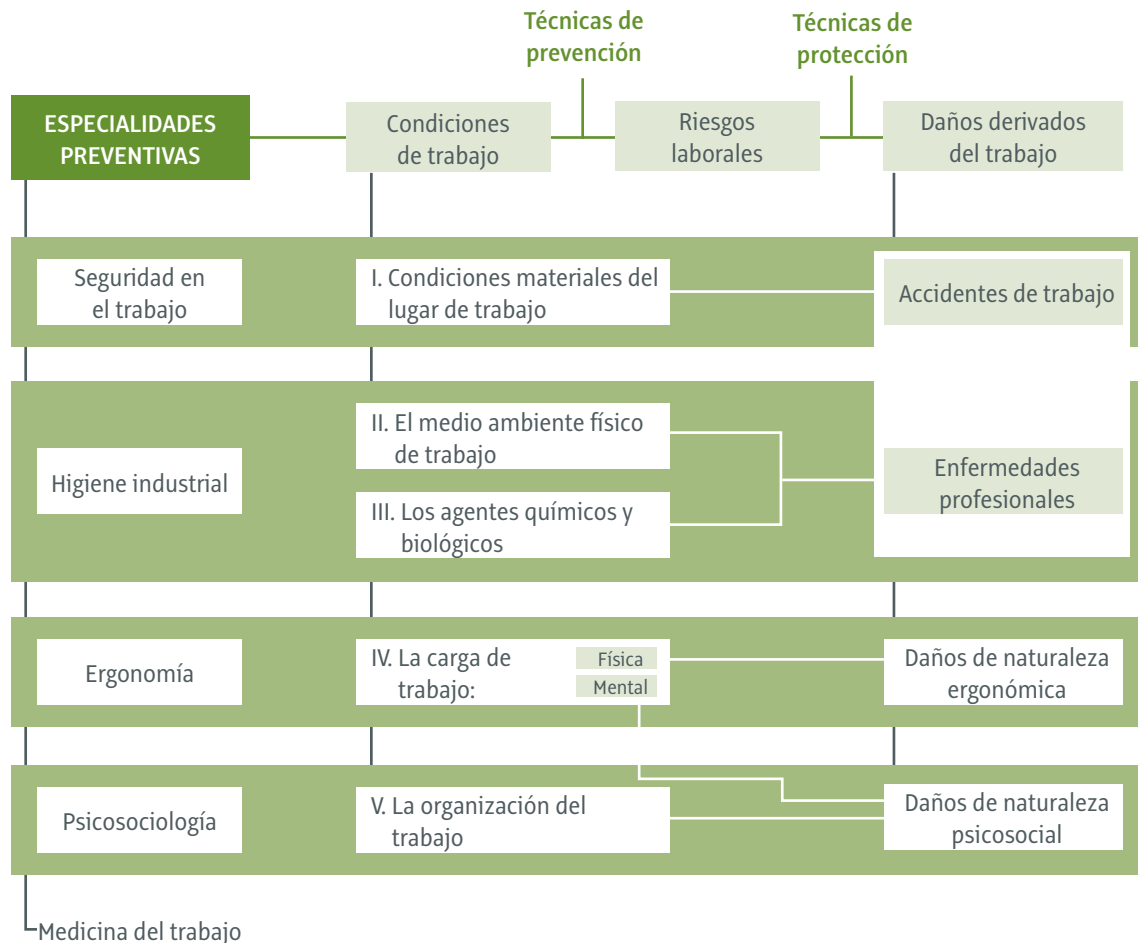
Técnicas de prevención

Técnicas de protección

ESPECIALIDADES PREVENTIVAS

Condiciones de trabajo

Riesgos laborales

Daños derivados del trabajo

Seguridad en el trabajo

I. Condiciones materiales del lugar de trabajo

Accidentes de trabajo

Higiene industrial

II. El medio ambiente físico de trabajo

III. Los agentes químicos y biológicos

Enfermedades profesionales

Ergonomía

IV. La carga de trabajo:

Física

Mental

Daños de naturaleza ergonómica

Psicosociología

V. La organización del trabajo

Daños de naturaleza psicosocial

Medicina del trabajo